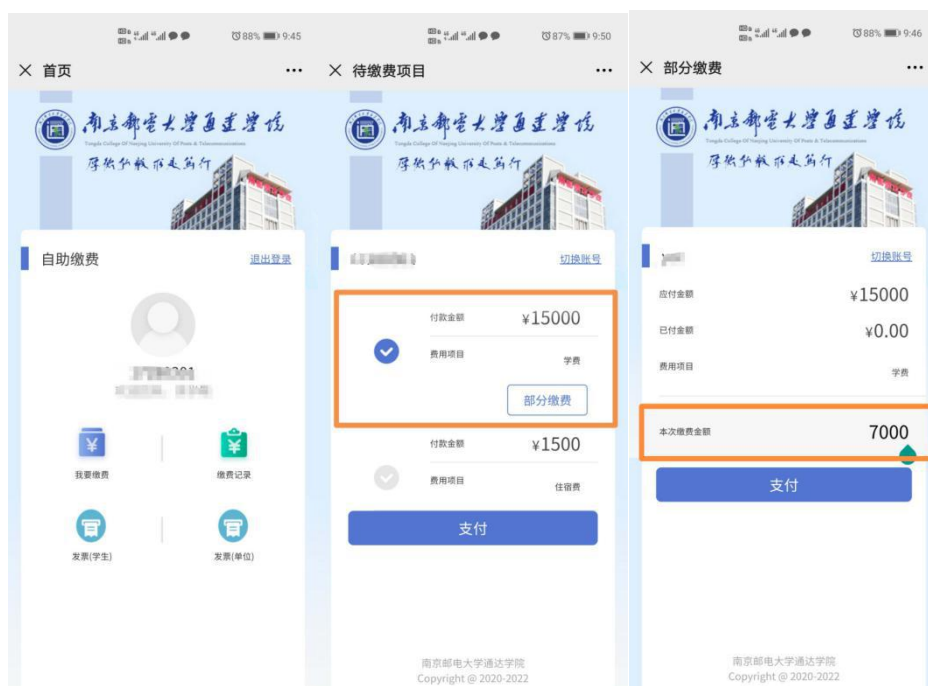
88% 9:45

× 首页 ···

南京邮电大学通达学院
Tongda College Of Nanjing University Of Posts & Telecommunications
厚德弘毅 知行致远

自助缴费 退出登录

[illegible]

我要缴费
缴费记录
发票(学生)
发票(单位)

87% 9:50

× 待缴费项目 ···

南京邮电大学通达学院
Tongda College Of Nanjing University Of Posts & Telecommunications
厚德弘毅 知行致远

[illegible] 切换账号

付款金额 ¥15000
费用项目 学费
部分缴费

付款金额 ¥1500
费用项目 住宿费

支付

南京邮电大学通达学院
Copyright @ 2020-2022

88% 9:46

× 部分缴费 ···

南京邮电大学通达学院
Tongda College Of Nanjing University Of Posts & Telecommunications
厚德弘毅 知行致远

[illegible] 切换账号

应付金额 ¥15000
已付金额 ¥0.00
费用项目 学费

本次缴费金额 7000

支付

南京邮电大学通达学院
Copyright @ 2020-2022